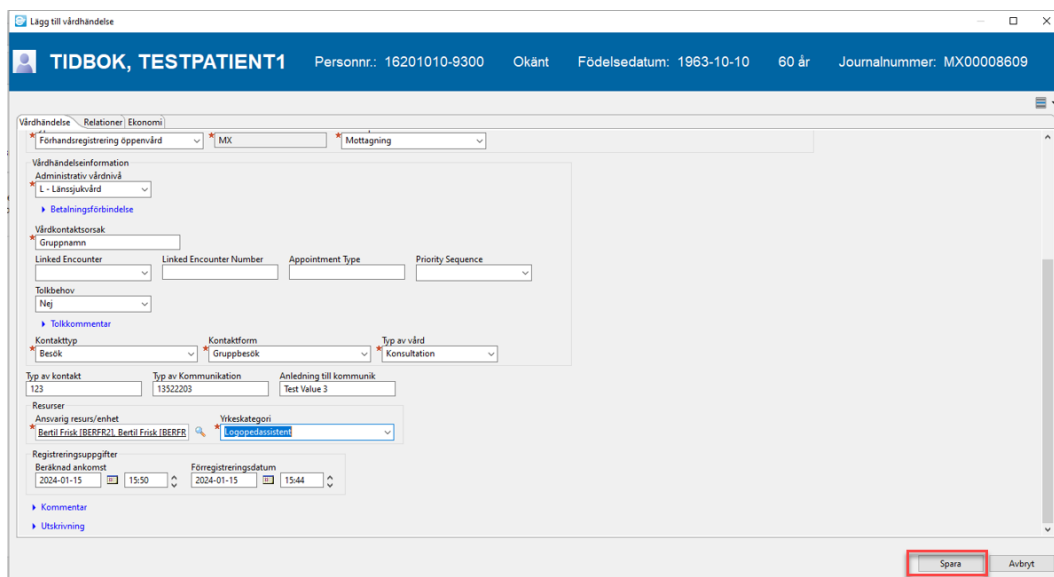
Lägg till vårdhändelse

TIDBOK, TESTPATIENT1 Personnr.: 16201010-9300 Okänt Födelsedatum: 1963-10-10 60 år Journalnummer: MX00008609

Vårdhändelse Relationer Ekonomi

Förhandsregistrering öppenvård
MX
Mottagning

Vårdhändelseinformation
Administrativ vårdnivå
L - Länssjukvård
Betalningsförbindelse
Vårdkontaktsorsak
Gruppnamn
Linked Encounter
Linked Encounter Number
Appointment Type
Priority Sequence
Tolkbehov
Nej
Tolkkommentar
Kontakttyp
Besök
Kontaktform
Gruppbesök
Typ av vård
Konsultation
Typ av kontakt
123
Typ av Kommunikation
13522203
Anledning till kommunik
Test Value 3
Resurser
Ansvarig resurs/enhet
Bertil Frisk [BERFR2], Bertil Frisk [BERFR
Yrkeskategori
Logopedassistent
Registreringsuppgifter
Beräknad ankomst
2024-01-15
15:50
Förregistreringsdatum
2024-01-15
15:44
Kommentar
Utskrivning

Spara
Avbryt